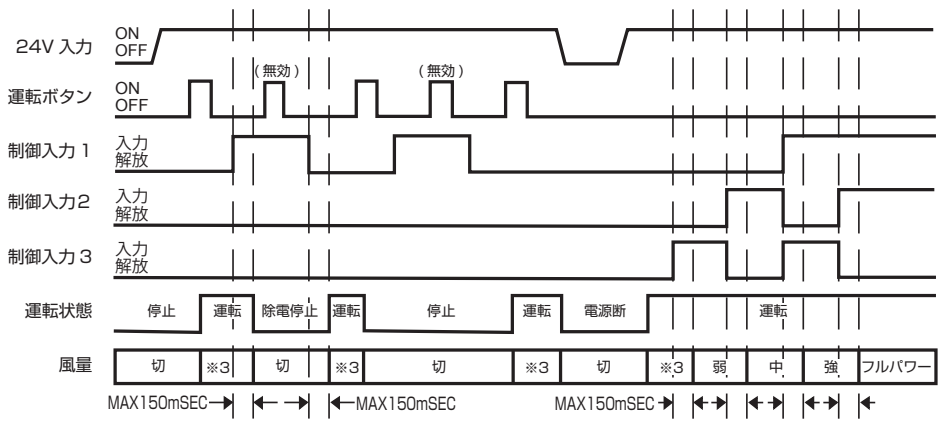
24V 入力 ON OFF

運転ボタン ON OFF

(無効) (無効)

制御入力 1 入力 解放

制御入力2 入力 解放

制御入力 3 入力 解放

運転状態 停止 運転 除電停止 運転 停止 運転 電源断 運転

風量 切 ※3 切 ※3 切 ※3 切 ※3 弱 中 強 フルパワー

MAX150mSEC MAX150mSEC MAX150mSEC